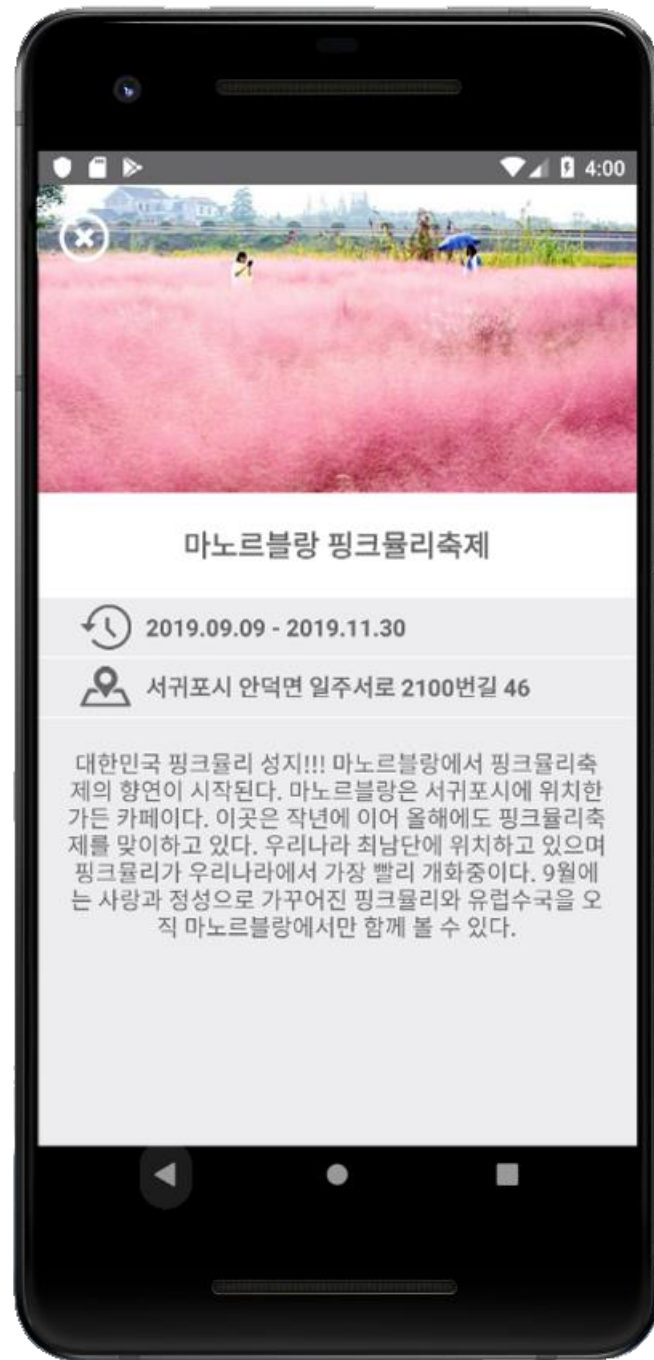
4:00

마노르블랑 핑크뮬리축제

2019.09.09 - 2019.11.30

서귀포시 안덕면 일주서로 2100번길 46

대한민국 핑크뮬리 성지!!! 마노르블랑에서 핑크뮬리축제의 향연이 시작된다. 마노르블랑은 서귀포시에 위치한 가든 카페이다. 이곳은 작년에 이어 올해에도 핑크뮬리축제를 맞이하고 있다. 우리나라 최남단에 위치하고 있으며 핑크뮬리가 우리나라에서 가장 빨리 개화중이다. 9월에는 사랑과 정성으로 가꾸어진 핑크뮬리와 유럽수국을 오직 마노르블랑에서만 함께 볼 수 있다.